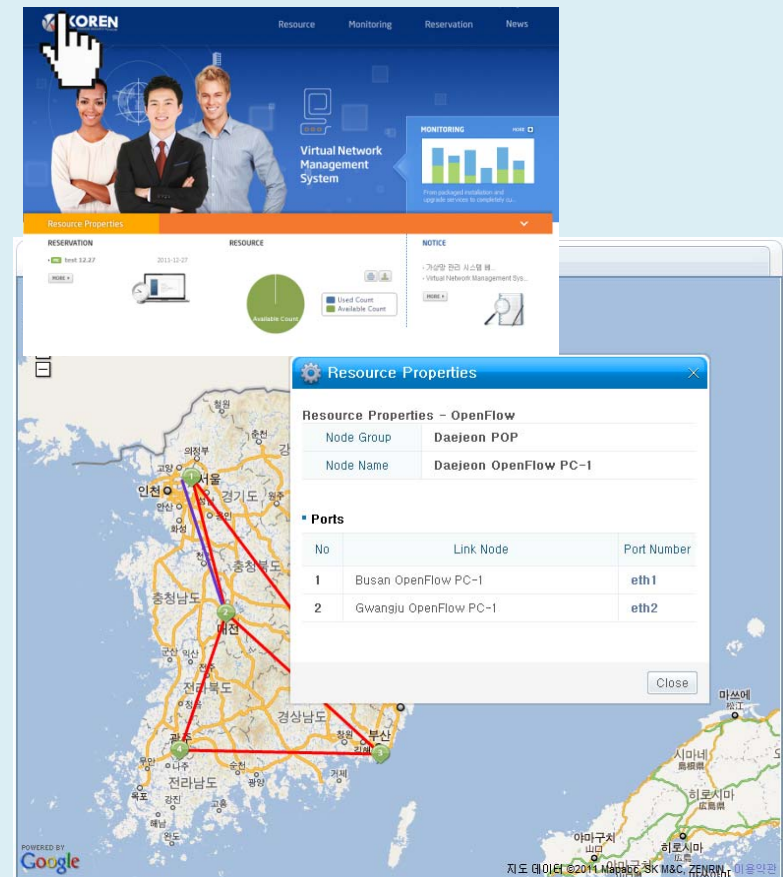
KOREN

Resource Monitoring Reservation News

Virtual Network Management System

MONITORING MORE

From packaged installation and upgrade services to completely cu...

Resource Properties

RESERVATION

test 12.27 2011-12-27

MORE

RESOURCE

Available Count

Used Count
Available Count

NOTICE

- 가상망 관리 시스템 배...
- Virtual Network Management Sys...

MORE

Resource Properties

Resource Properties - OpenFlow

| Node Group | Daejeon POP |
|---|---|
| Node Name | Daejeon OpenFlow PC-1 |

Ports

| No | Link Node | Port Number |
|---|---|---|
| 1 | Busan OpenFlow PC-1 | eth1 |
| 2 | Gwangju OpenFlow PC-1 | eth2 |

Close

철원 춘천 의정부 고양 서울 인천 경기도 안산 화성 충청북도 충청남도 대전 군산 전주 전라북도 경상남도 광주 나주 목포 진주 전라남도 부산 김해 창원 순천 광양 거제 마쓰에 시마네 히로시마 아마구치 완도 해남 강진 고흥 무안 영광 정읍

1 2 3 4

POWERED BY Google

지도 데이터 ©2011 Mapacc, SK M&C, ZENRIN - 이용약관